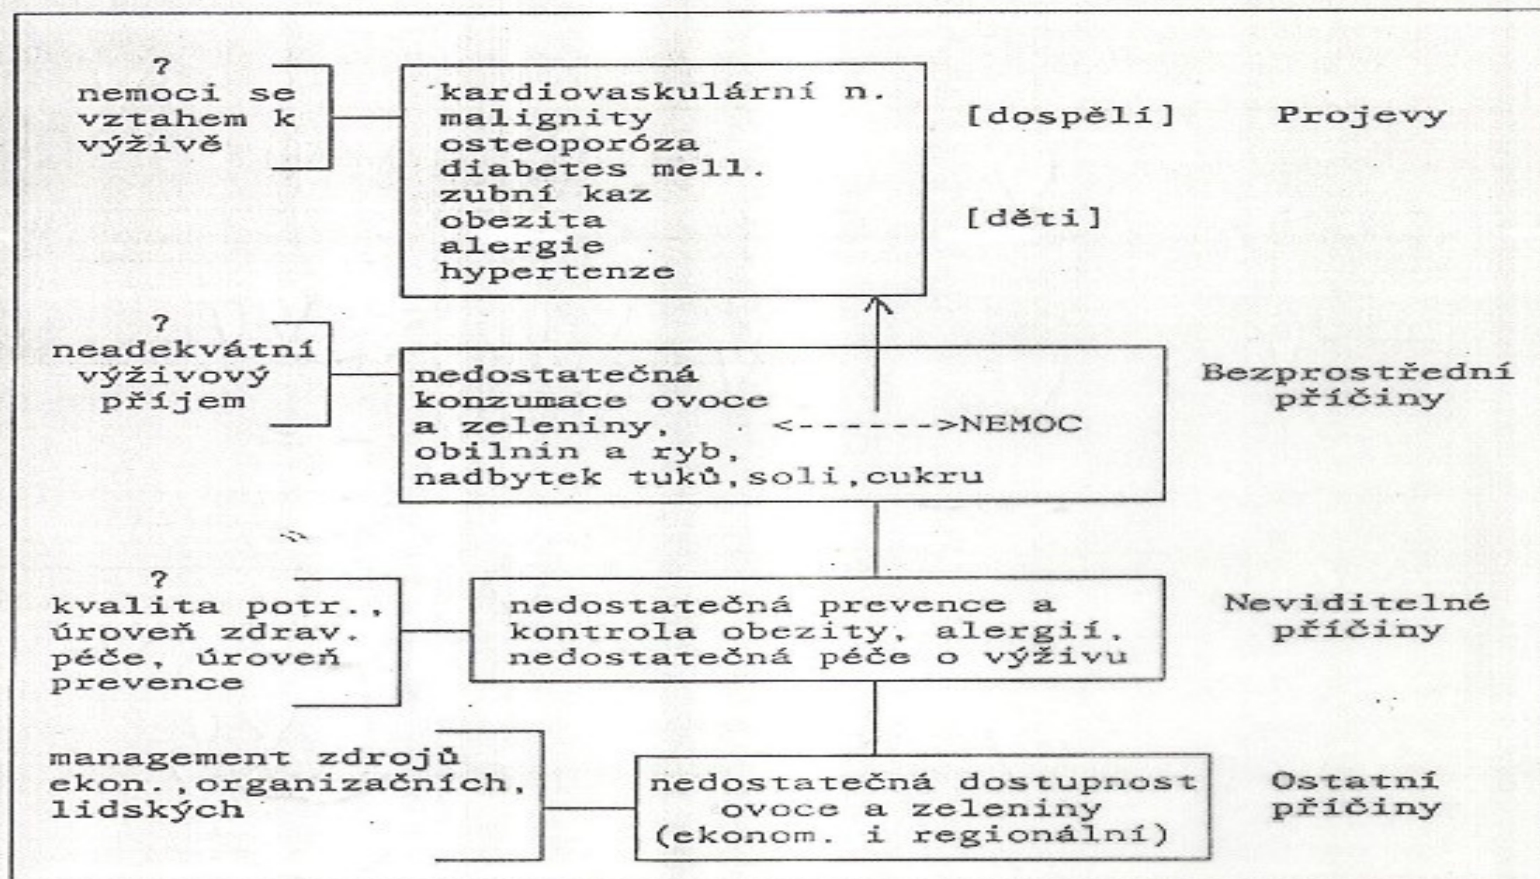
?
nemoci se vztahem k výživě

kardiovaskulární n.
malignity
osteoporóza
diabetes mell.
zubní kaz
obezita
alergie
hypertenze

[dospělí]

[děti]

Projevy

?
neadekvátní výživový příjem

nedostatečná konzumace ovoce a zeleniny, obilnin a ryb, nadbytek tuků, soli, cukru

<------>NEMOC

Bezprostřední příčiny

?
kvalita potr., úroveň zdrav. péče, úroveň prevence

nedostatečná prevence a kontrola obezity, alergií, nedostatečná péče o výživu

Neviditelné příčiny

management zdrojů ekon., organizačních, lidských

nedostatečná dostupnost ovoce a zeleniny (ekonom. i regionální)

Ostatní příčiny